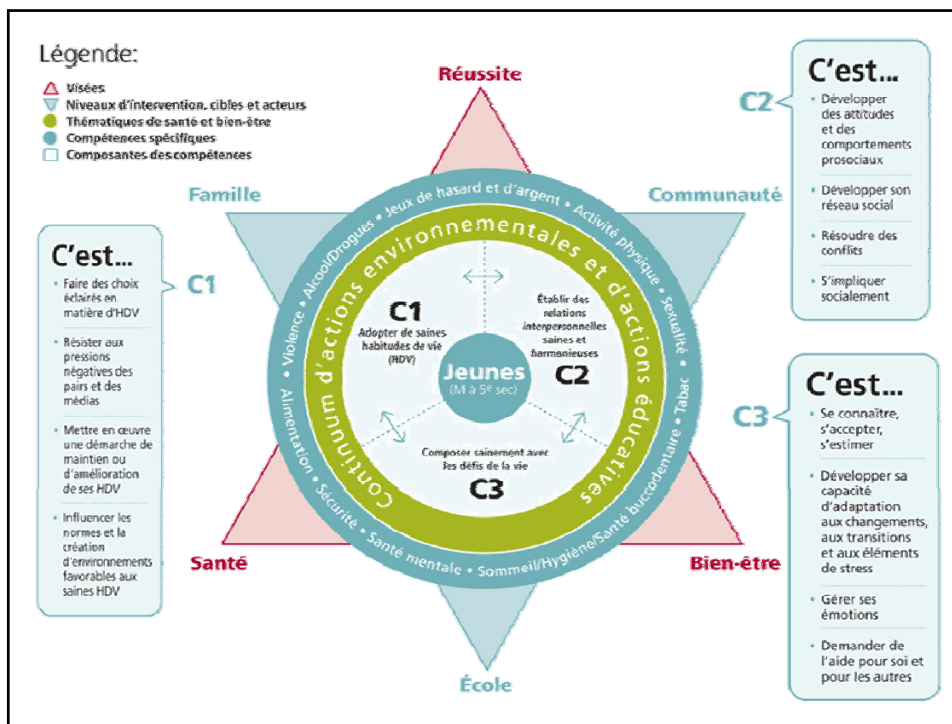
Légende:
Visées
Niveaux d'intervention, cibles et acteurs
Thématiques de santé et bien-être
Compétences spécifiques
Composantes des compétences

Réussite

Famille

Communauté

C2
C'est...
Développer des attitudes et des comportements prosociaux
Développer son réseau social
Résoudre des conflits
S'impliquer socialement

C1
C'est...
Faire des choix éclairés en matière d'HDV
Résister aux pressions négatives des pairs et des médias
Mettre en œuvre une démarche de maintien ou d'amélioration de ses HDV
Influencer les normes et la création d'environnements favorables aux saines HDV

Jeux de hasard et d'argent • Activité physique • Sexualité • Tabac • Sommeil/Hygiène/Santé buccodentaire • Santé mentale • Sécurité • Alimentation • Violence • Alcool/Drogues

Continuum d'actions environnementales et d'actions éducatives

C1
Adopter de saines habitudes de vie (HDV)

Établir des relations interpersonnelles saines et harmonieuses
C2

Jeunes
(M à 5e sec)

Composer sainement avec les défis de la vie
C3

C3
C'est...
Se connaître, s'accepter, s'estimer
Développer sa capacité d'adaptation aux changements, aux transitions et aux éléments de stress
Gérer ses émotions
Demander de l'aide pour soi et pour les autres

Santé

Bien-être

École